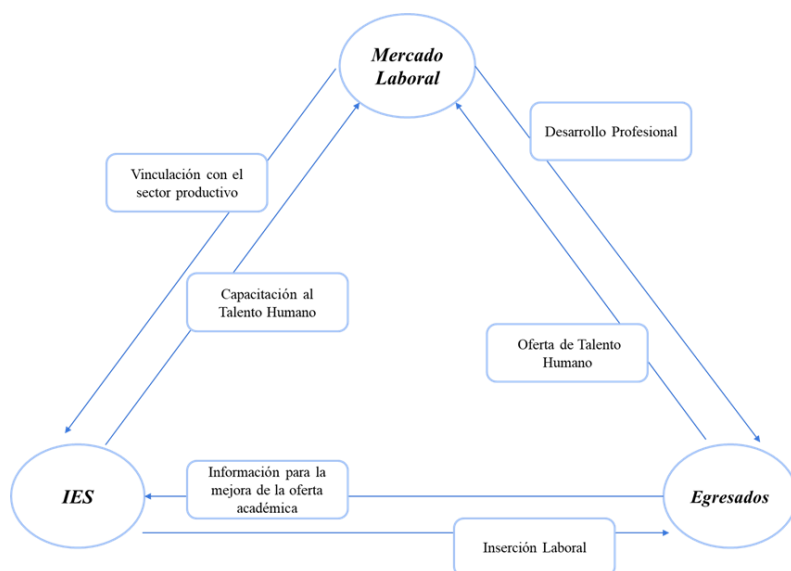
Mercado Laboral

Desarrollo Profesional

Vinculación con el sector productivo

Capacitación al Talento Humano

Oferta de Talento Humano

IES

Información para la mejora de la oferta académica

Egresados

Inserción Laboral